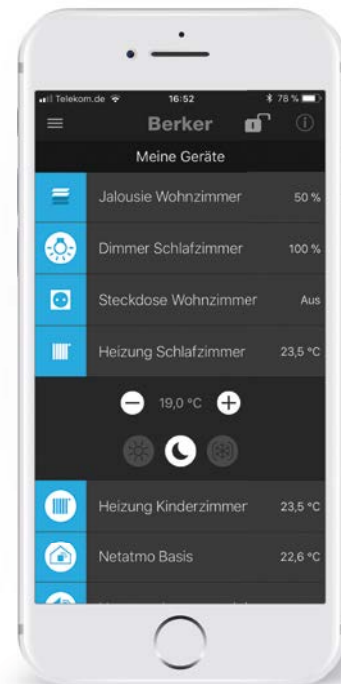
Telekom.de 16:52 78 %

Berker

Meine Geräte

Jalousie Wohnzimmer 50 %

Dimmer Schlafzimmer 100 %

Steckdose Wohnzimmer Aus

Heizung Schlafzimmer 23,5 °C

19,0 °C

Heizung Kinderzimmer 23,5 °C

Netatmo Basis 22,6 °C

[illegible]